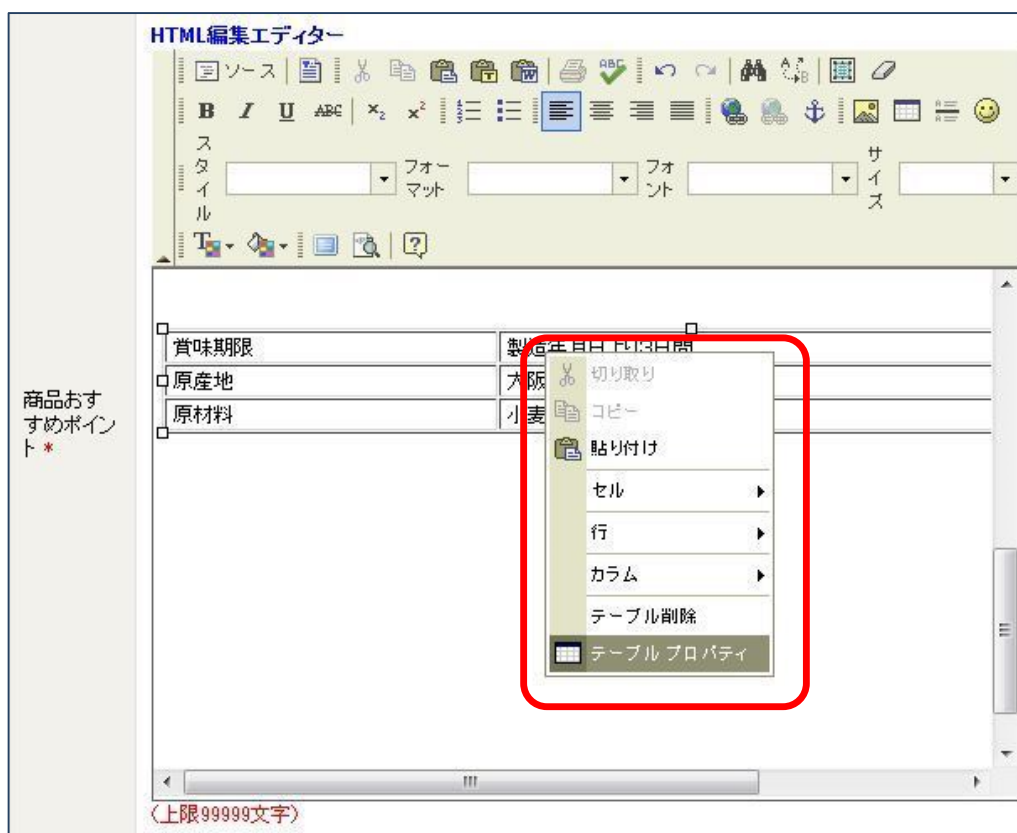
HTML編集エディター

ソース

B I U ABC $x_2$ $x^2$

スタイル フォーマット フォント サイズ

商品おすすめポイント *

| 賞味期限 | 製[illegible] |
|---|---|
| 原産地 | 大阪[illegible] |
| 原材料 | 小麦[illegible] |

切り取り
コピー
貼り付け
セル
行
カラム
テーブル削除
テーブル プロパティ

(上限99999文字)